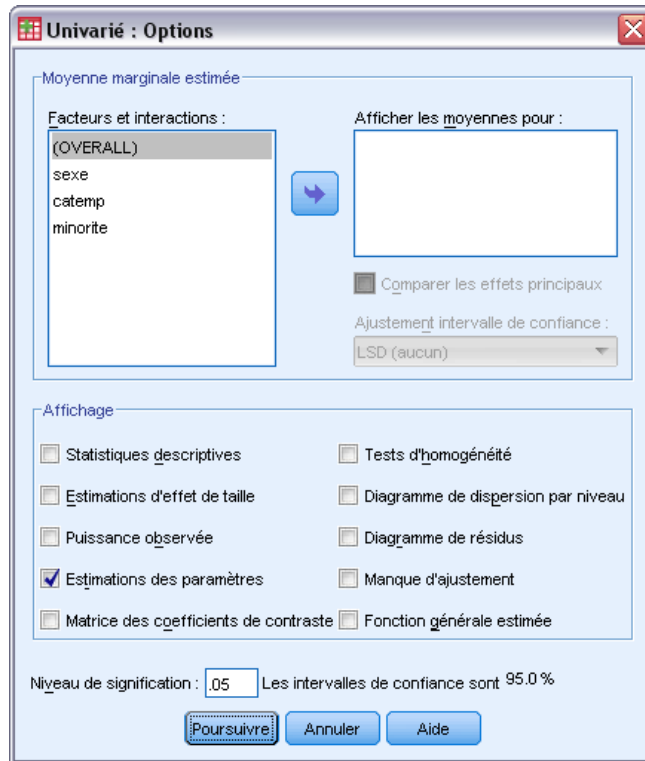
Univarié : Options

Moyenne marginale estimée

Facteurs et interactions :

(OVERALL)
sexe
catemp
minorite

Afficher les moyennes pour :

Comparer les effets principaux

Ajustement intervalle de confiance :

LSD (aucun)

Affichage

Statistiques descriptives

Tests d'homogénéité

Estimations d'effet de taille

Diagramme de dispersion par niveau

Puissance observée

Diagramme de résidus

Estimations des paramètres

Manque d'ajustement

Matrice des coefficients de contraste

Fonction générale estimée

Niveau de signification : .05 Les intervalles de confiance sont 95.0 %

Poursuivre Annuler Aide